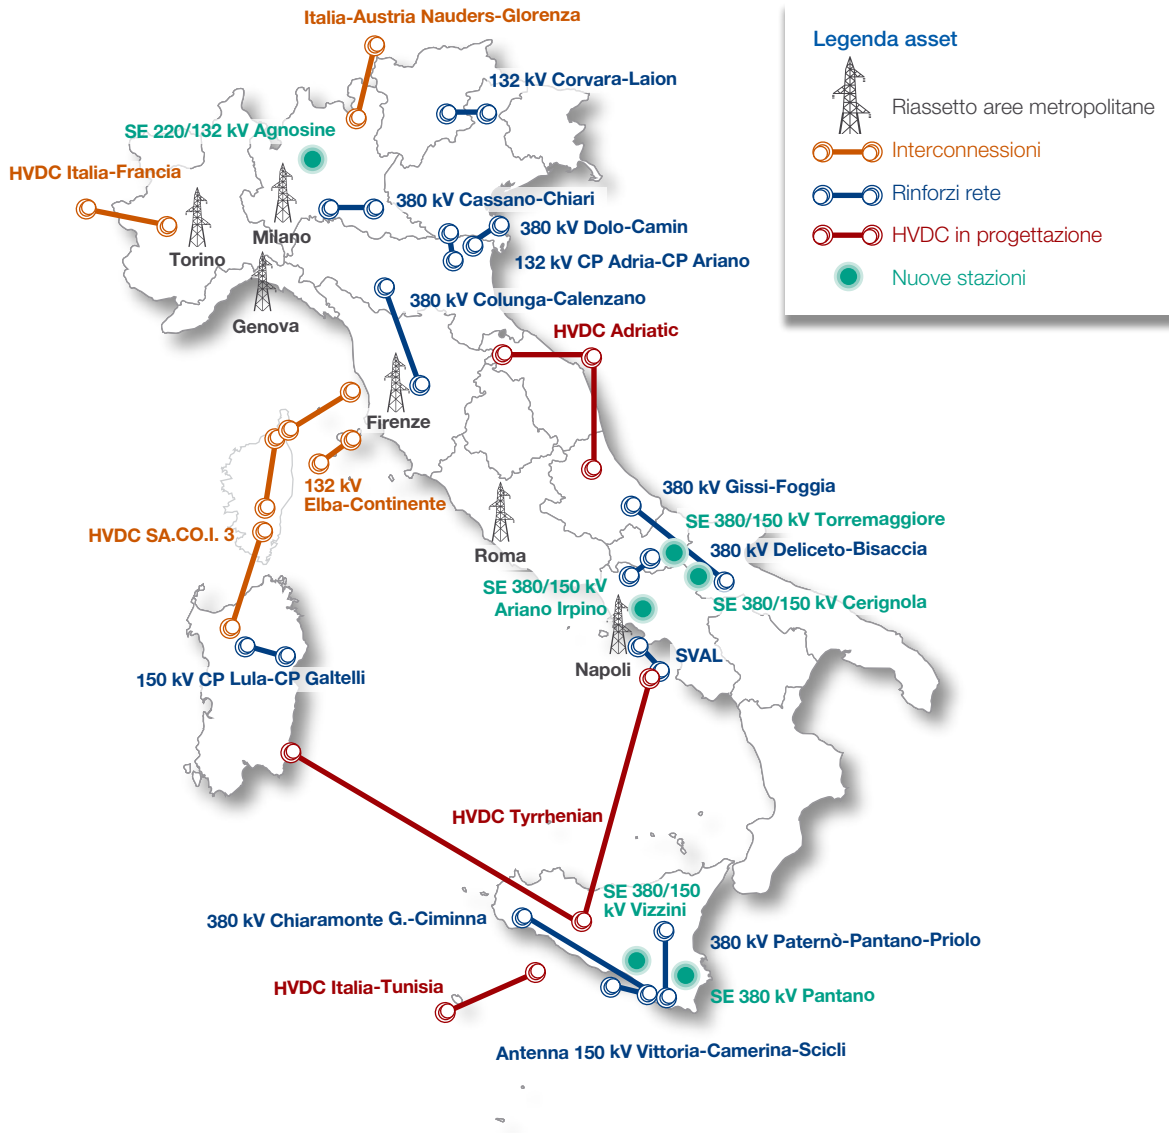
Legenda asset

Riassetto aree metropolitane

Interconnessioni

Rinforzi rete

HVDC in progettazione

Nuove stazioni

Italia-Austria Nauders-Glorenza

132 kV Corvara-Laion

SE 220/132 kV Agnosine

HVDC Italia-Francia

380 kV Cassano-Chiari

380 kV Dolo-Camin

132 kV CP Adria-CP Ariano

Milano

Torino

Genova

380 kV Colunga-Calenzano

HVDC Adriatic

Firenze

132 kV Elba-Continente

HVDC SA.CO.I. 3

Roma

380 kV Gissi-Foggia

SE 380/150 kV Torremaggiore

380 kV Deliceto-Bisaccia

SE 380/150 kV Ariano Irpino

SE 380/150 kV Cerignola

SVAL

Napoli

150 kV CP Lula-CP Galtelli

HVDC Tyrrhenian

SE 380/150 kV Vizzini

380 kV Chiaramonte G.-Ciminna

380 kV Paternò-Pantano-Priolo

HVDC Italia-Tunisia

SE 380 kV Pantano

Antenna 150 kV Vittoria-Camerina-Scicli